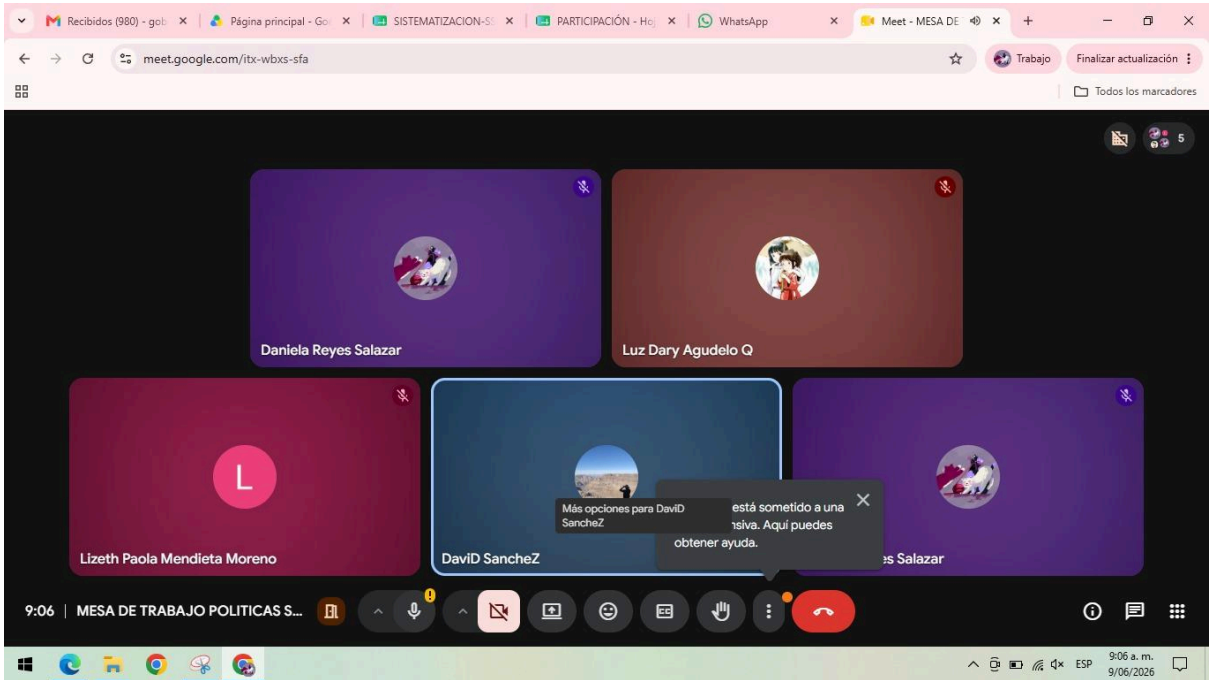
Recibidos (980) - gob ×
Página principal - Go ×
SISTEMATIZACION-S ×
PARTICIPACIÓN - Ho ×
WhatsApp ×
Meet - MESA DE ×
+

meet.google.com/itx-wbxs-sfa

Trabajo
Finalizar actualización

Todos los marcadores

5

Daniela Reyes Salazar

Luz Dary Agudelo Q

L

Lizeth Paola Mendieta Moreno

DaviD SancheZ

Más opciones para DaviD SancheZ

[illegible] está sometido a una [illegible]nsiva. Aquí puedes obtener ayuda.

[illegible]es Salazar

9:06 | MESA DE TRABAJO POLITICAS S...

ESP
9:06 a. m.
9/06/2026